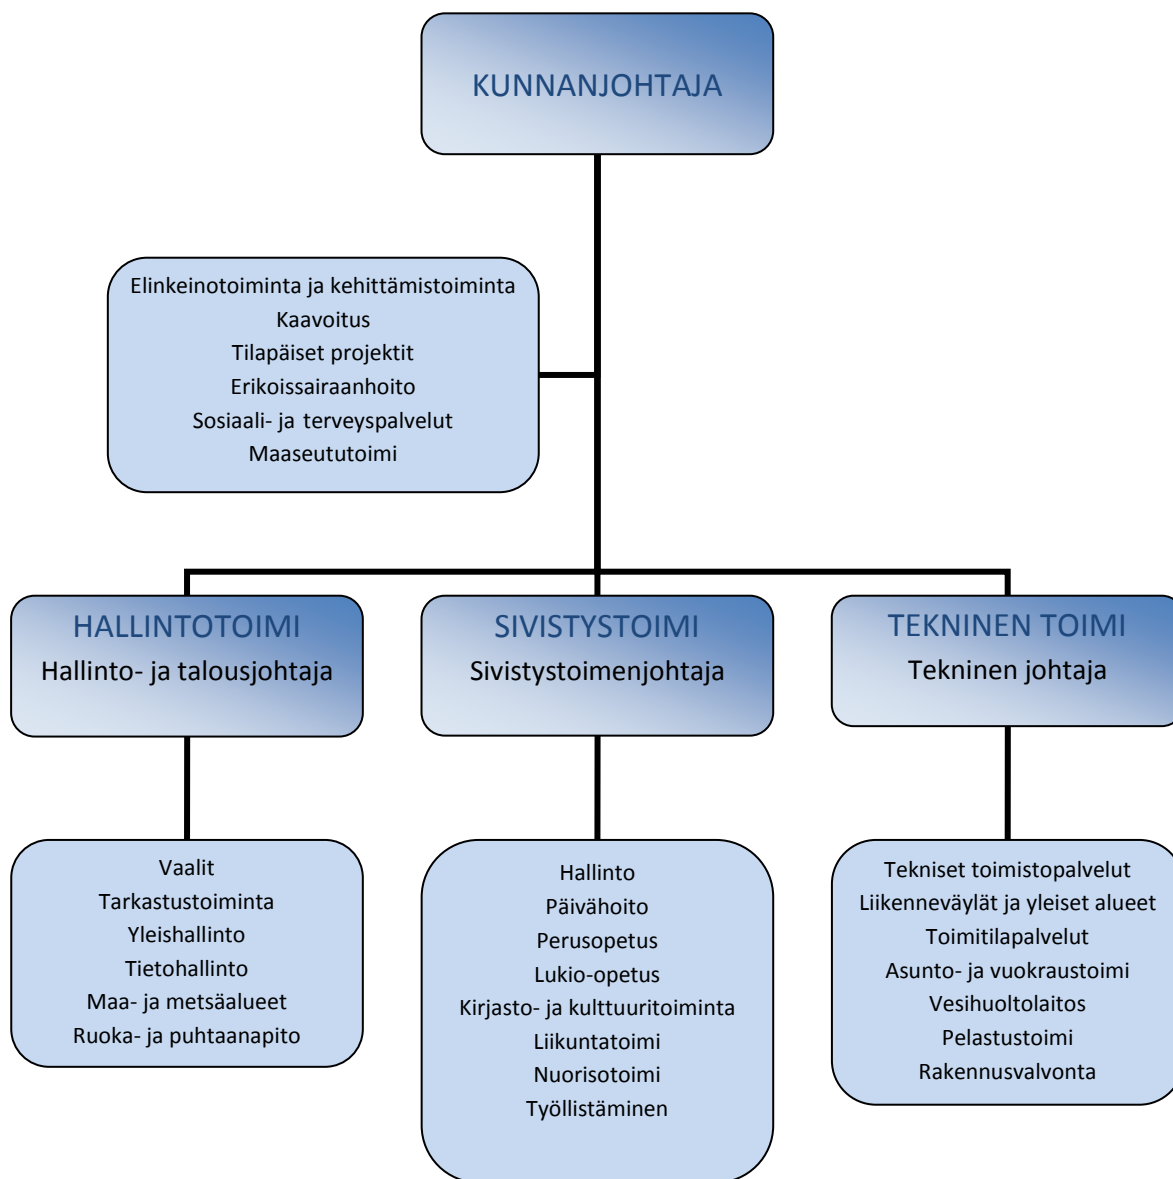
KUNNANJOHTAJA

Elinkeinotoiminta ja kehittämistoiminta
Kaavoitus
Tilapäiset projektit
Erikoissairaanhoito
Sosiaali- ja terveyspalvelut
Maaseututoimi

HALLINTOTOIMI
Hallinto- ja talousjohtaja

SIVISTYSTOIMI
Sivistystoimenjohtaja

TEKNINEN TOIMI
Tekninen johtaja

Vaalit
Tarkastustoiminta
Yleishallinto
Tietohallinto
Maa- ja metsäalueet
Ruoka- ja puhtaanapito

Hallinto
Päivähoito
Perusopetus
Lukio-opetus
Kirjasto- ja kulttuuritoiminta
Liikuntatoimi
Nuorisotoimi
Työllistäminen

Tekniset toimistopalvelut
Liikenneväylät ja yleiset alueet
Toimitilapalvelut
Asunto- ja vuokraustoimi
Vesihuoltolaitos
Pelastustoimi
Rakennusvalvonta